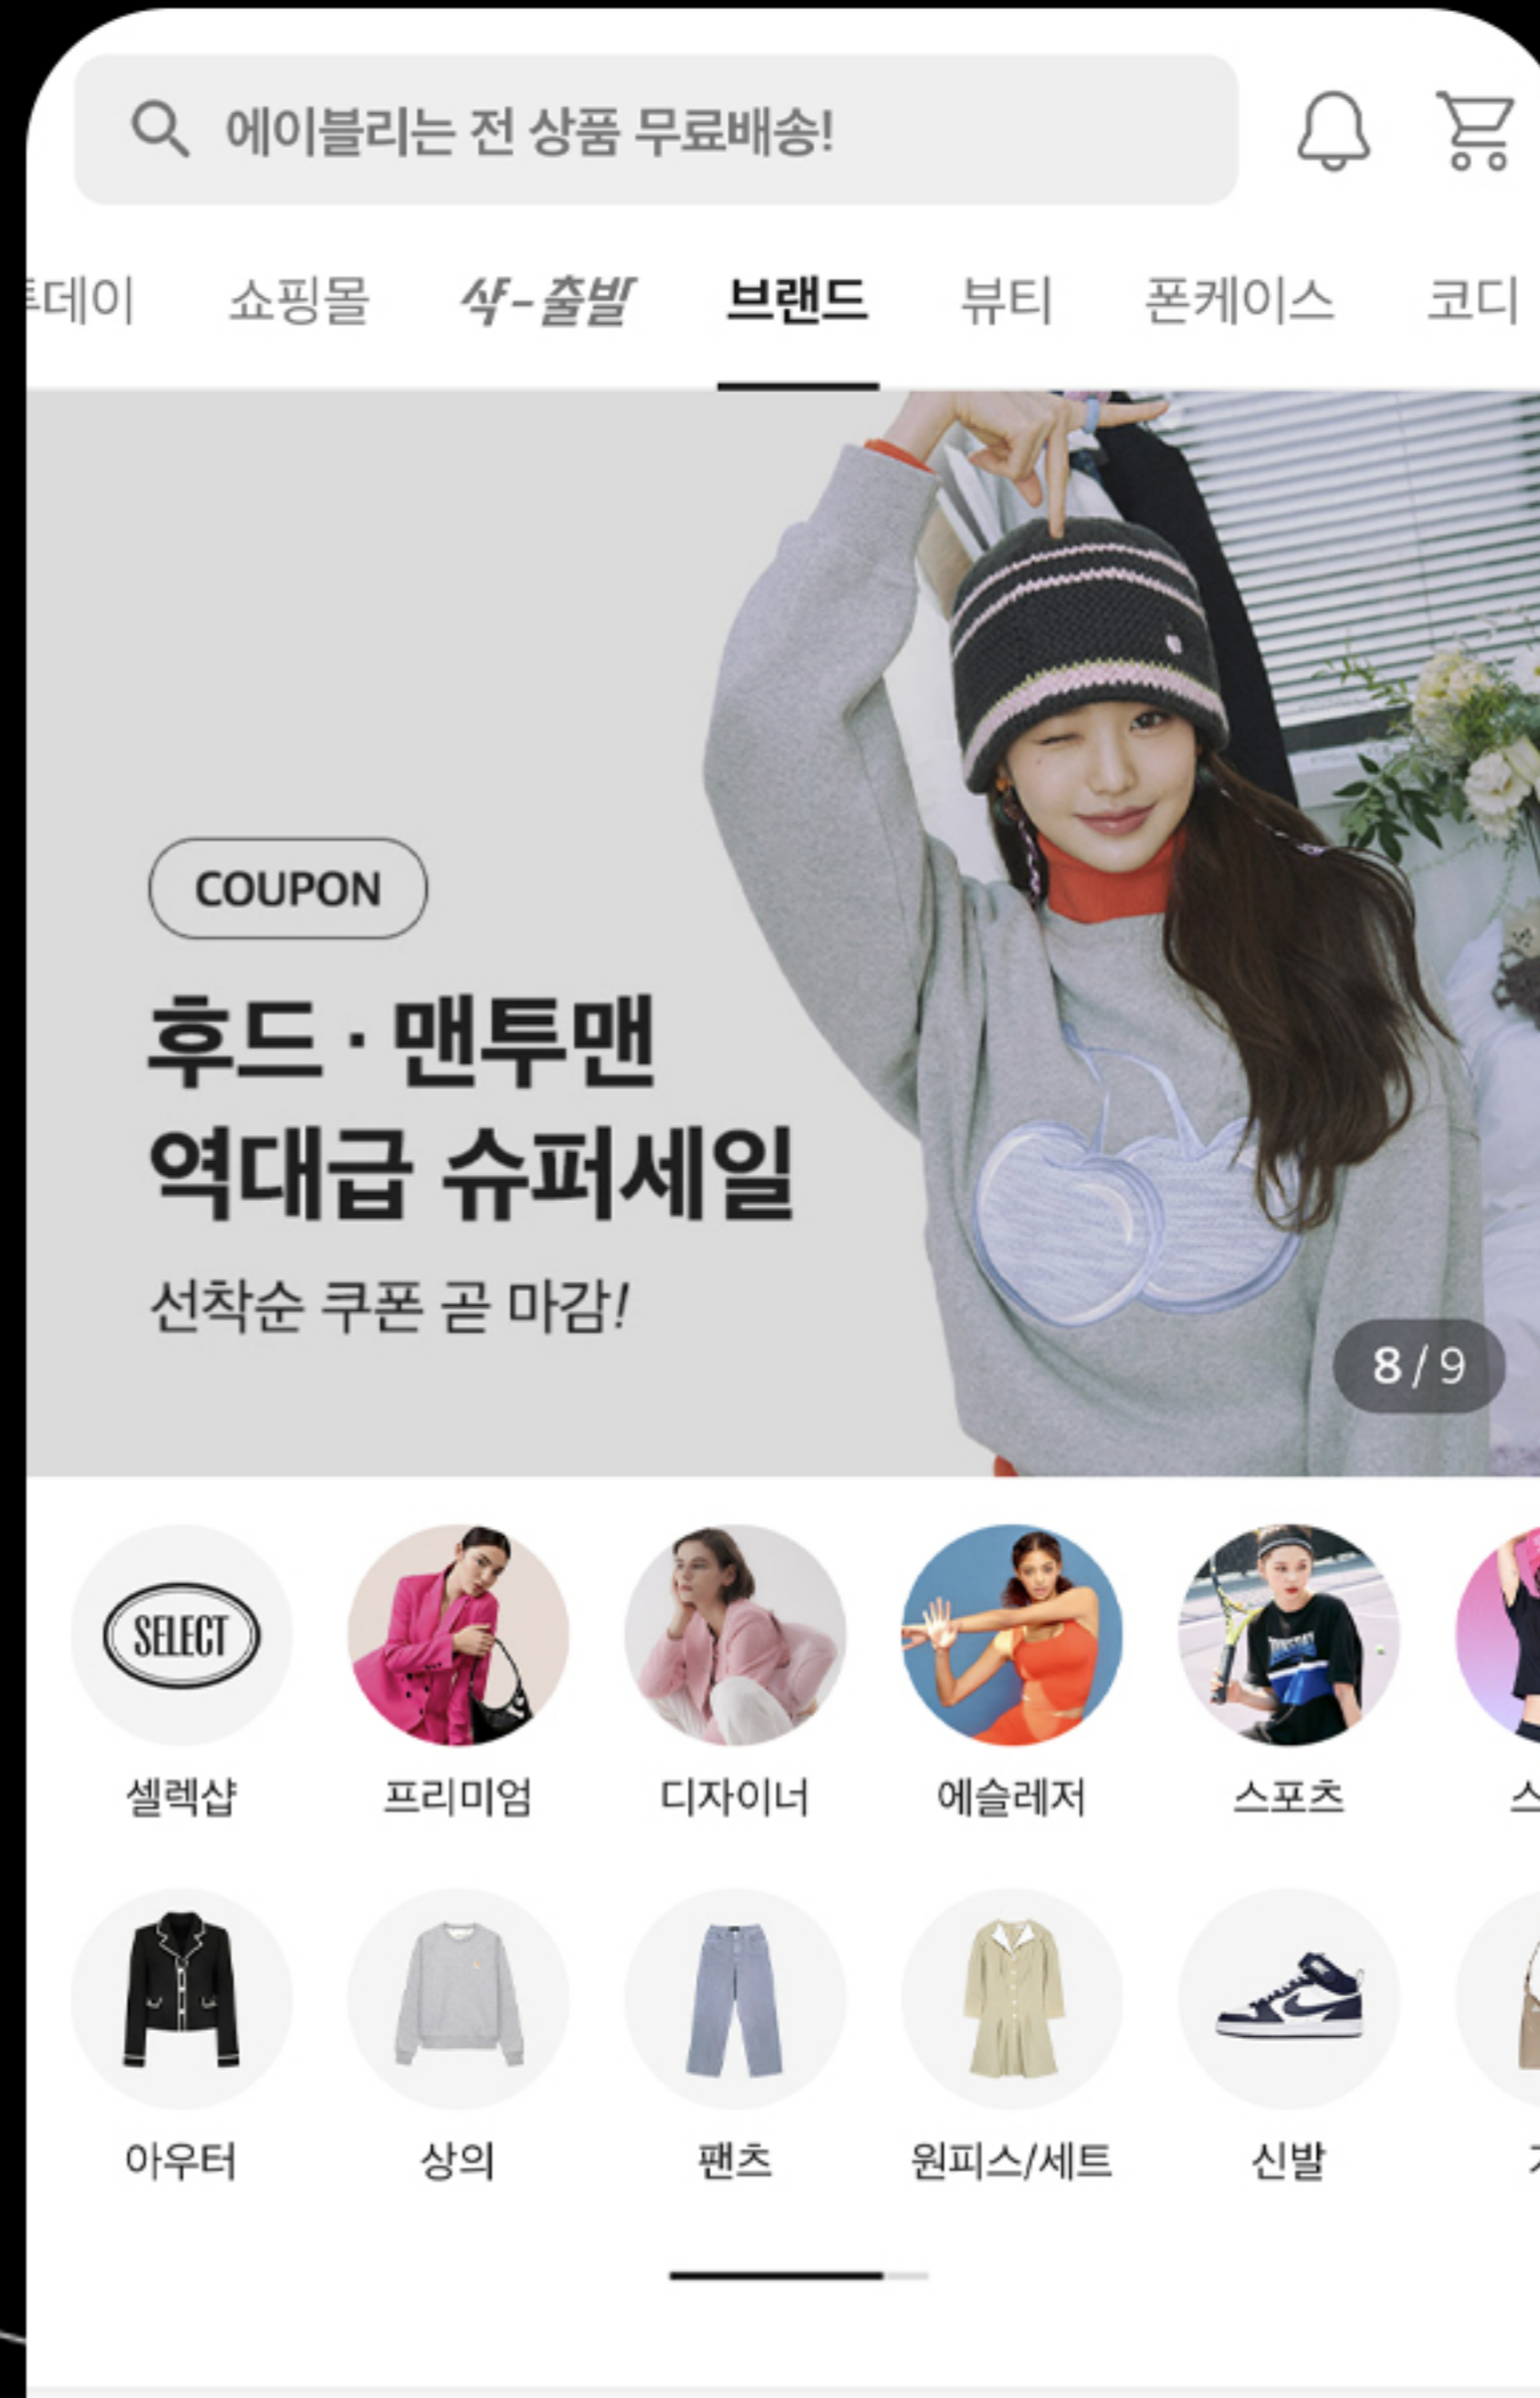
에이블리는 전 상품 무료배송!

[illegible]데이 쇼핑몰 샥-출발 브랜드 뷰티 폰케이스 코디

COUPON

후드 · 맨투맨
역대급 슈퍼세일

선착순 쿠폰 곧 마감!

8 / 9

SELECT

셀렉샵 프리미엄 디자이너 애슬레저 스포츠 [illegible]

아우터 상의 팬츠 원피스/세트 신발 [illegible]